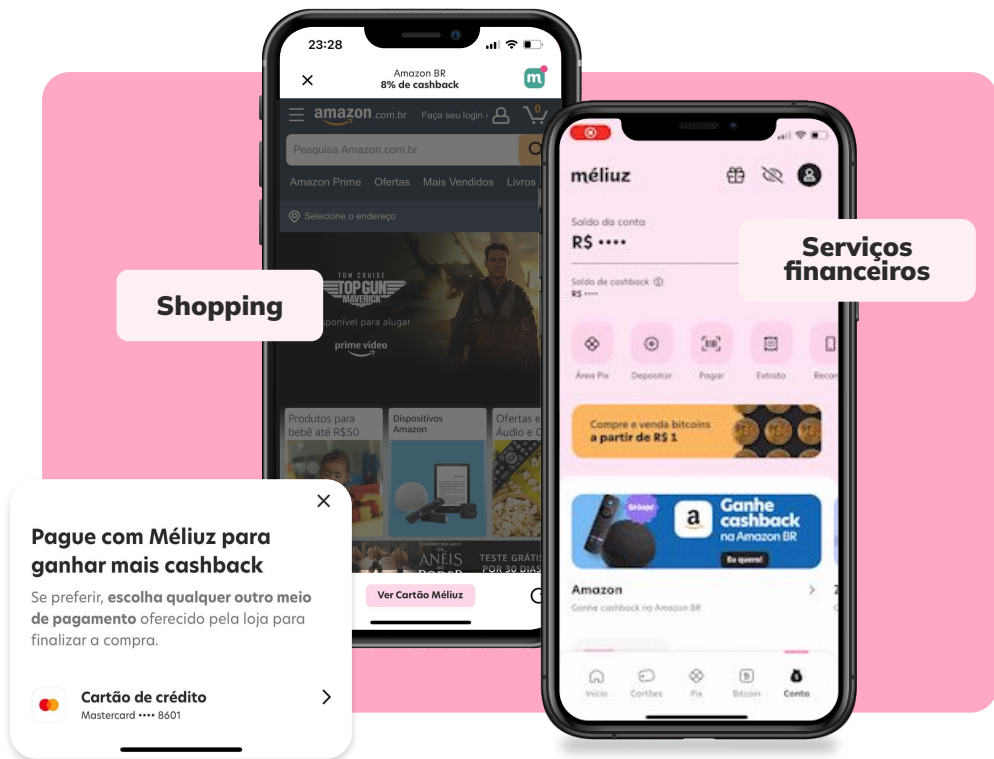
23:28

Amazon BR
8% de cashback

amazon.com.br Faça seu login ›

Pesquisa Amazon.com.br

Amazon Prime Ofertas Mais Vendidos Livros

Selecione o endereço

TOM CRUISE
TOP GUN
MAVERICK
Disponível para alugar
prime video

Produtos para bebê até R$50

Dispositivos Amazon

Ofertas em Áudio e C

Shopping

Pague com Méliuz para ganhar mais cashback

Se preferir, **escolha qualquer outro meio de pagamento** oferecido pela loja para finalizar a compra.

Cartão de crédito
Mastercard •••• 8601

Ver Cartão Méliuz

méliuz

Saldo da conta
R$ ••••

Serviços financeiros

Saldo de cashback
R$ ••••

Área Pix Depositar Pagar Extrato Recarga

Compre e venda bitcoins a partir de R$ 1

Ganhe cashback na Amazon BR
Eu quero!

Amazon
Ganhe cashback na Amazon BR

Início Cartões Pix Bitcoin Conta